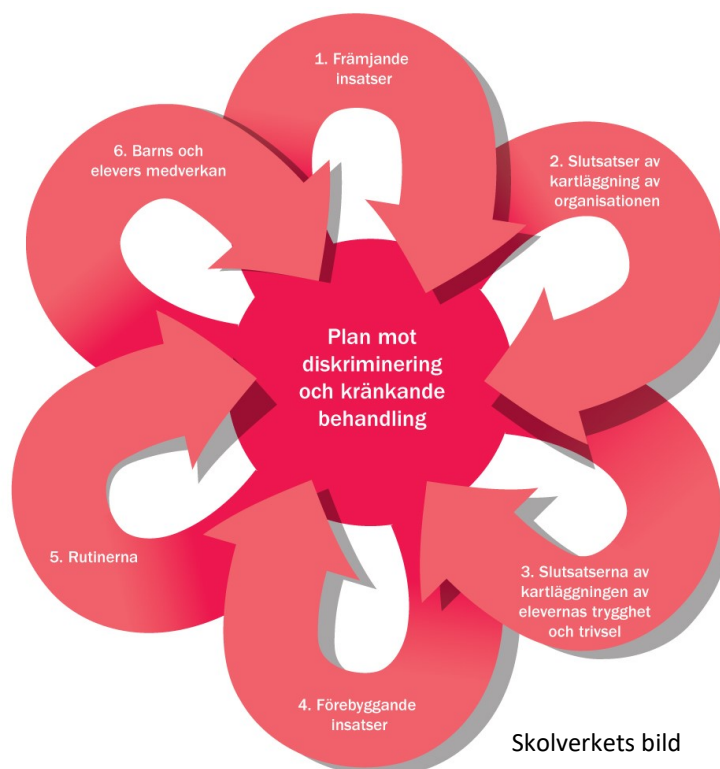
1. Främjande insatser

2. Slutsatser av kartläggning av organisationen

3. Slutsatserna av kartläggningen av elevernas trygghet och trivsel

4. Förebyggande insatser

5. Rutinerna

6. Barns och elevers medverkan

Plan mot diskriminering och kränkande behandling

Skolverkets bild